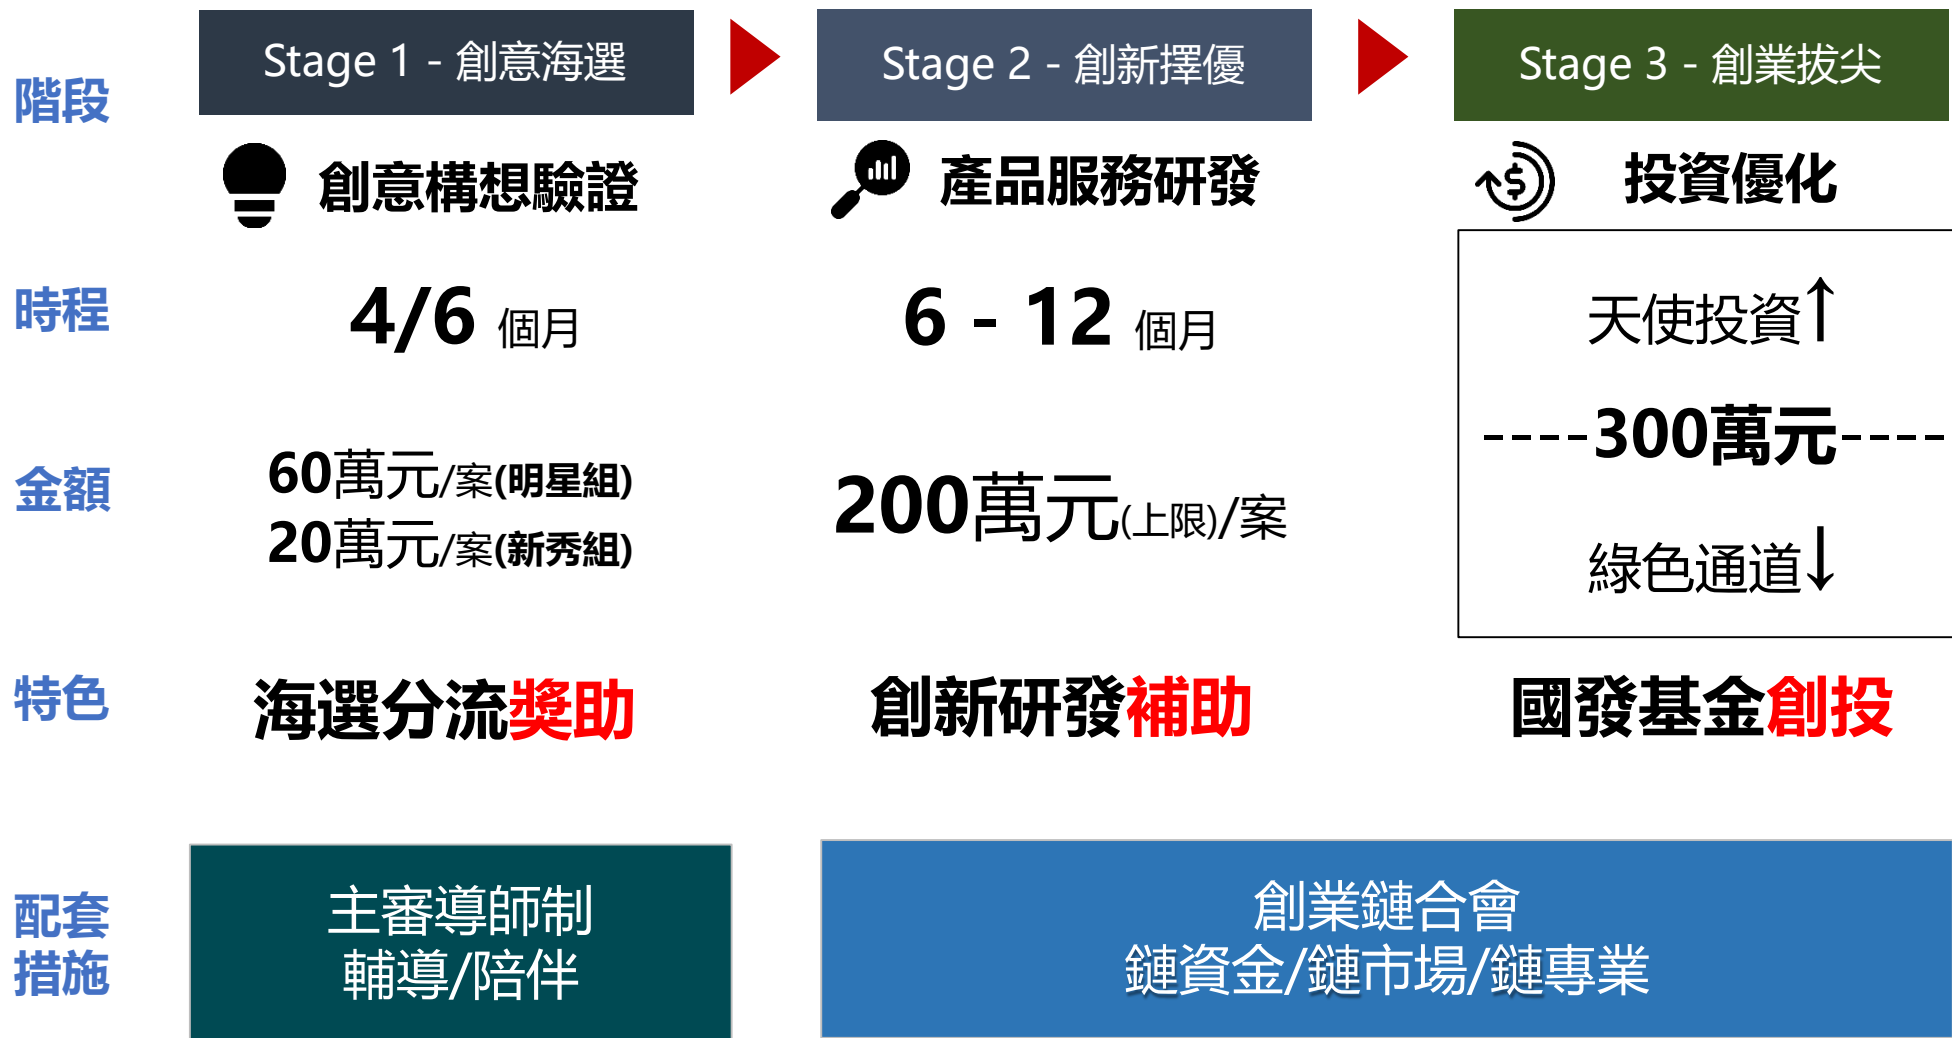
階段

Stage 1 - 創意海選

Stage 2 - 創新擇優

Stage 3 - 創業拔尖

創意構想驗證

產品服務研發

投資優化

時程

4/6 個月

6 - 12 個月

天使投資↑

----300萬元----

綠色通道↓

金額

60萬元/案(明星組)
20萬元/案(新秀組)

200萬元(上限)/案

特色

海選分流獎助

創新研發補助

國發基金創投

配套措施

主審導師制
輔導/陪伴

創業鏈合會
鏈資金/鏈市場/鏈專業